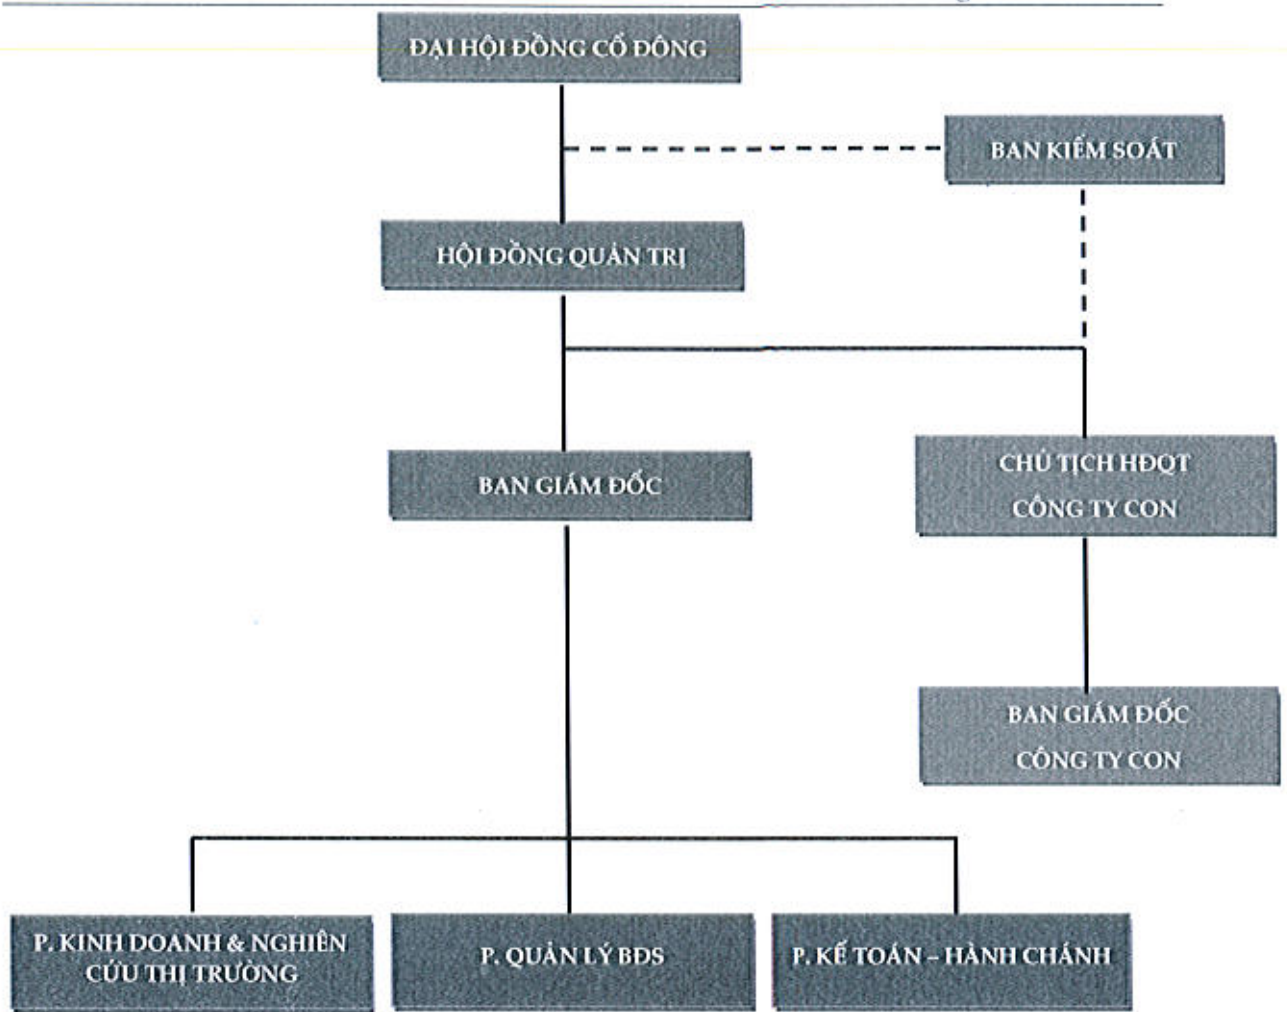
ĐẠI HỘI ĐỒNG CỔ ĐÔNG

BAN KIỂM SOÁT

HỘI ĐỒNG QUẢN TRỊ

BAN GIÁM ĐỐC

CHỦ TỊCH HĐQT CÔNG TY CON

BAN GIÁM ĐỐC CÔNG TY CON

P. KINH DOANH & NGHIÊN CỨU THỊ TRƯỜNG

P. QUẢN LÝ BĐS

P. KẾ TOÁN – HÀNH CHÁNH